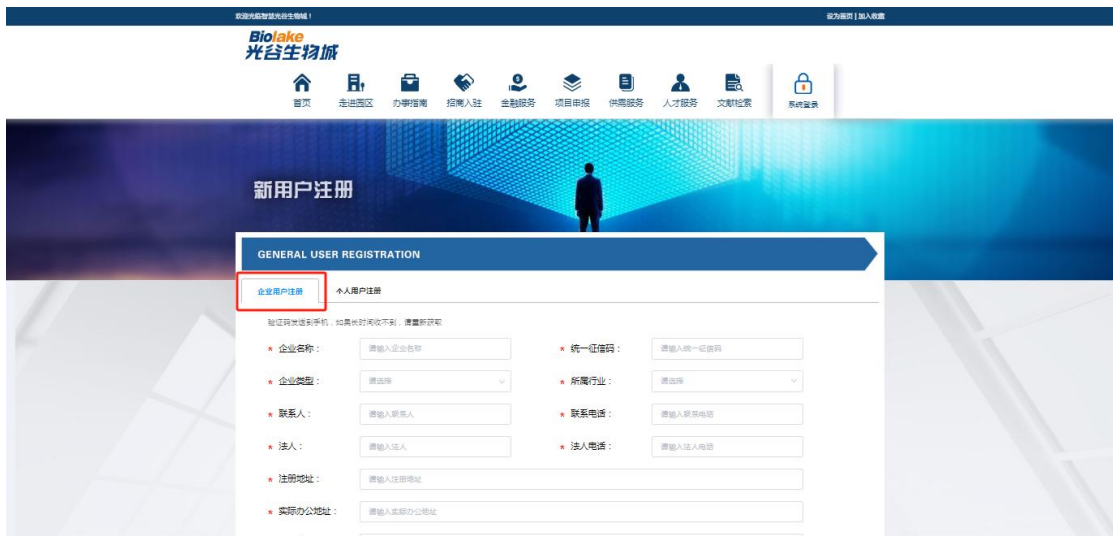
欢迎光临智慧光谷生物城！

设为首页 | 加入收藏

Biolake
光谷生物城

首页 走进园区 办事指南 招商入驻 金融服务 项目申报 供需服务 人才服务 文献检索 系统登录

新用户注册

GENERAL USER REGISTRATION

企业用户注册 个人用户注册

验证码发送到手机，如果长时间收不到，请重新获取

* 企业名称： 请输入企业名称
* 统一征信码： 请输入统一征信码
* 企业类型： 请选择
* 所属行业： 请选择
* 联系人： 请输入联系人
* 联系电话： 请输入联系电话
* 法人： 请输入法人
* 法人电话： 请输入法人电话
* 注册地址： 请输入注册地址
* 实际办公地址： 请输入实际办公地址